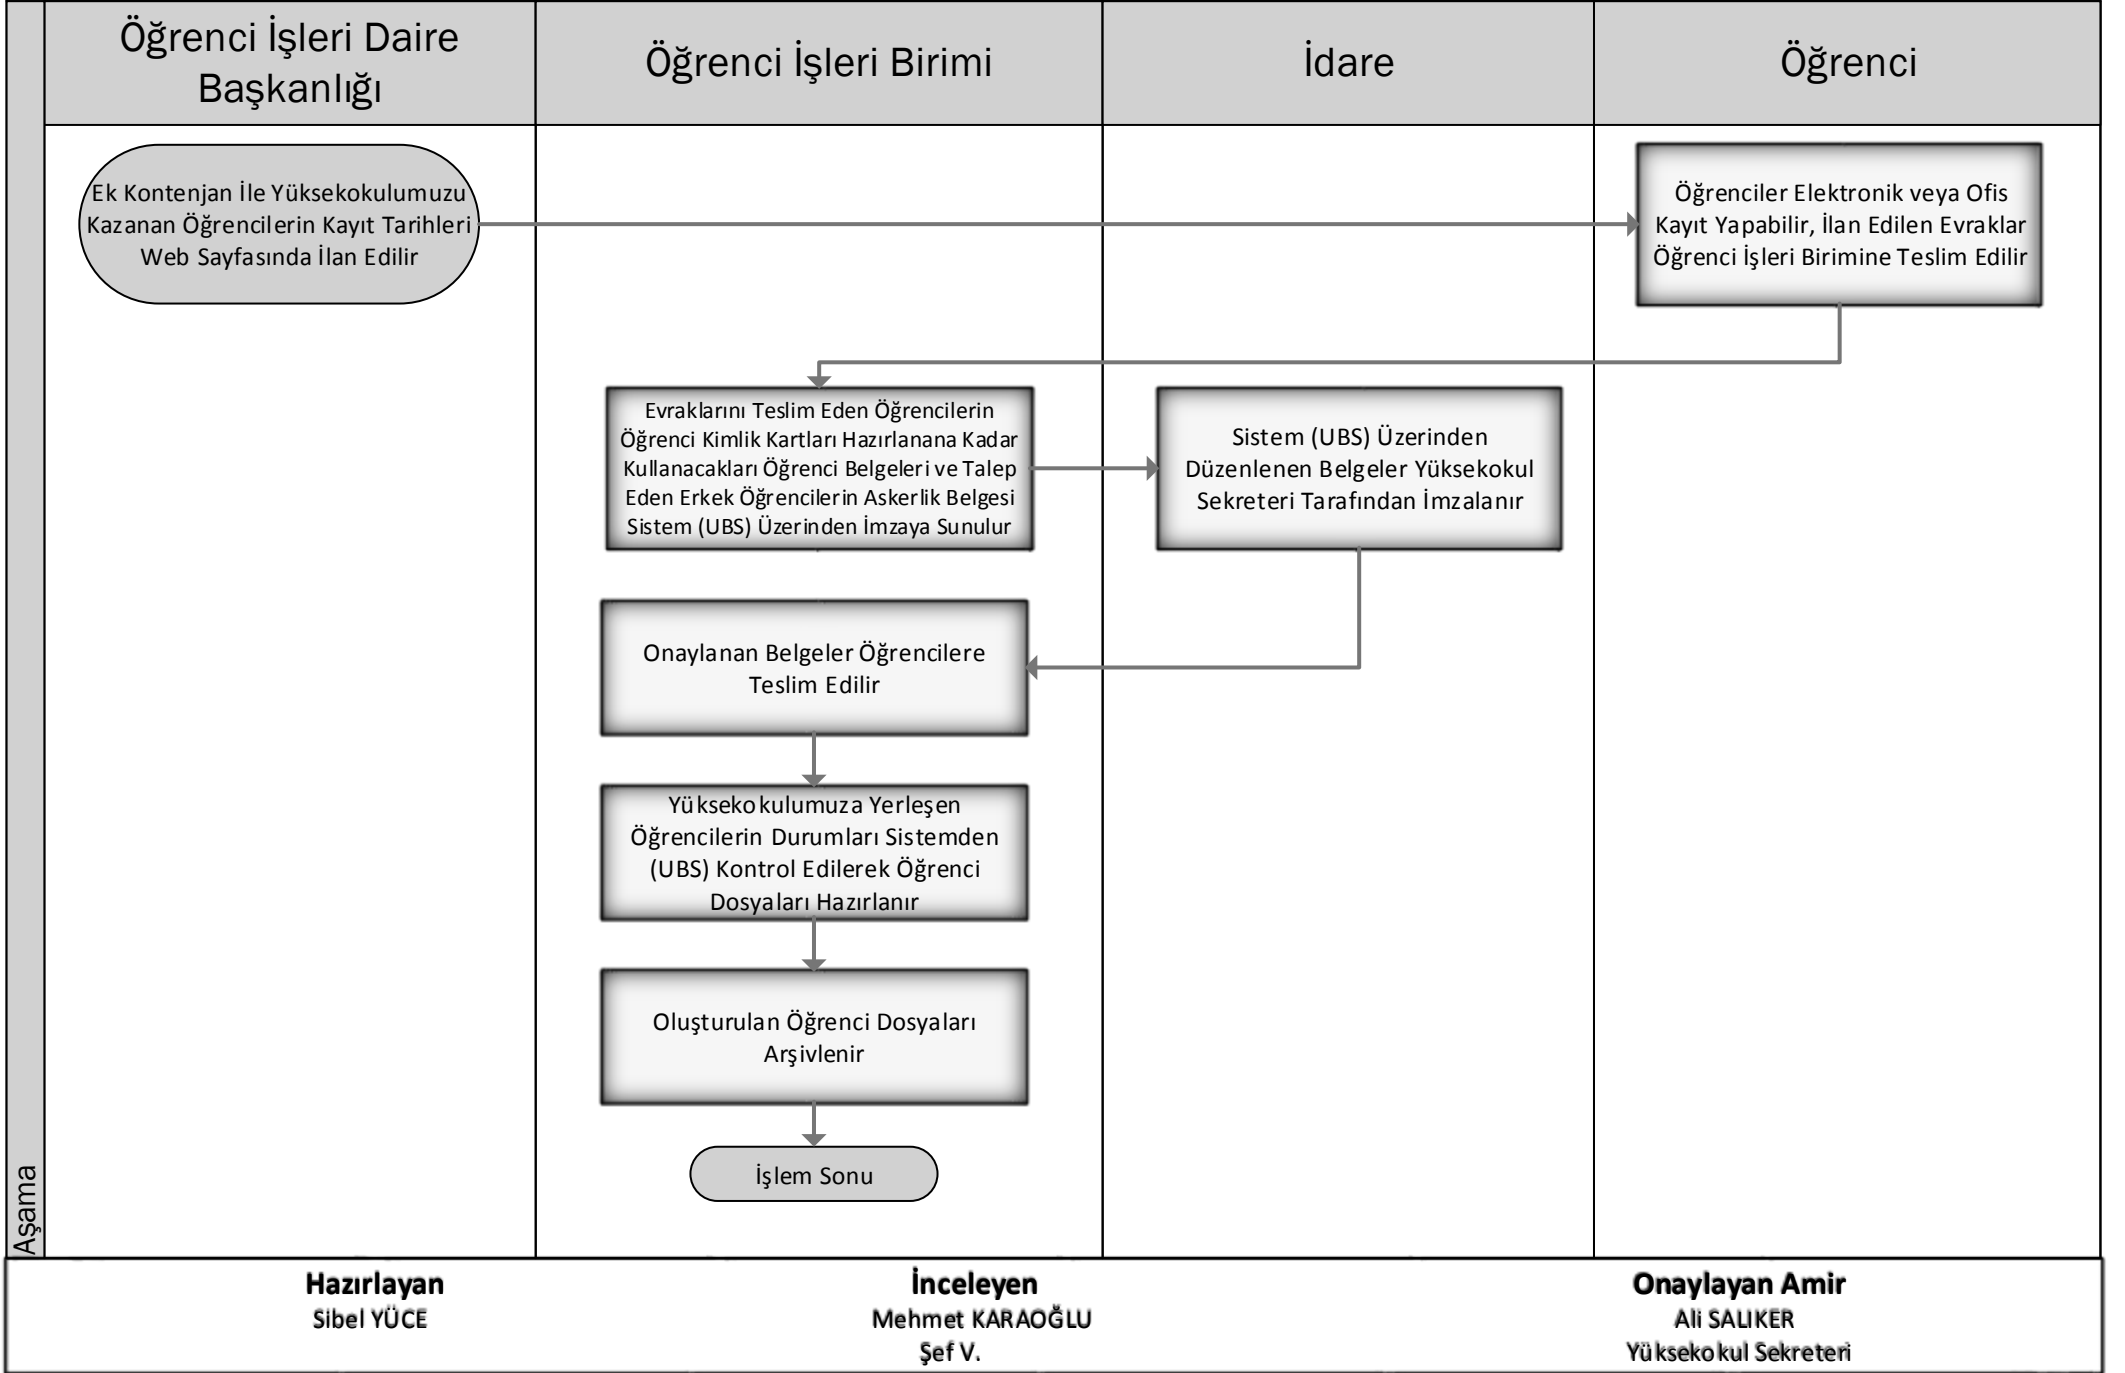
Öğrenci İşleri Daire Başkanlığı

Öğrenci İşleri Birimi

İdare

Öğrenci

Ek Kontenjan İle Yüksekokulumuzu Kazanan Öğrencilerin Kayıt Tarihleri Web Sayfasında İlan Edilir

Öğrenciler Elektronik veya Ofis Kayıt Yapabilir, İlan Edilen Evraklar Öğrenci İşleri Birimine Teslim Edilir

Evraklarını Teslim Eden Öğrencilerin Öğrenci Kimlik Kartları Hazırlanana Kadar Kullanacakları Öğrenci Belgeleri ve Talep Eden Erkek Öğrencilerin Askerlik Belgesi Sistem (UBS) Üzerinden İmzaya Sunulur

Sistem (UBS) Üzerinden Düzenlenen Belgeler Yüksekokul Sekreteri Tarafından İmzalanır

Onaylanan Belgeler Öğrencilere Teslim Edilir

Yüksekokulumuza Yerleşen Öğrencilerin Durumları Sistemden (UBS) Kontrol Edilerek Öğrenci Dosyaları Hazırlanır

Oluşturulan Öğrenci Dosyaları Arşivlenir

İşlem Sonu

Aşama

Hazırlayan
Sibel YÜCE

İnceleyen
Mehmet KARAOĞLU
Şef V.

Onaylayan Amir
Ali SALIKER
Yüksekokul Sekreteri